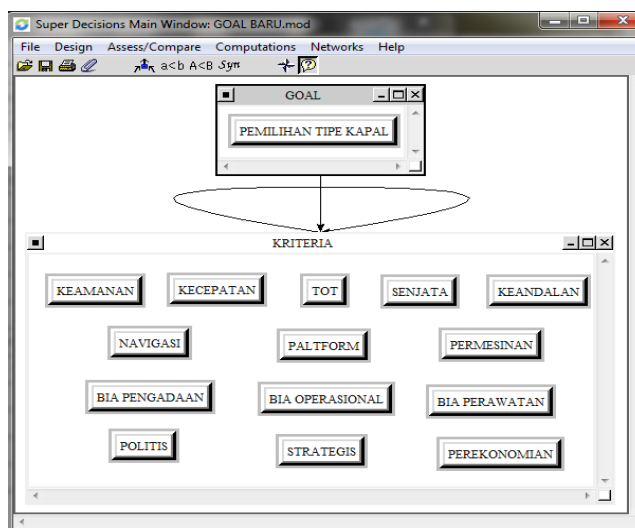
Super Decisions Main Window: GOAL BARU.mod

File Design Assess/Compare Computations Networks Help

a<b A<B Syn

GOAL

PEMILIHAN TIPE KAPAL

KRITERIA

KEAMANAN KECEPATAN TOT SENJATA KEANDALAN

NAVIGASI PALTFORM PERMESINAN

BIA PENGADAAN BIA OPERASIONAL BIA PERAWATAN

POLITIS STRATEGIS PEREKONOMIAN